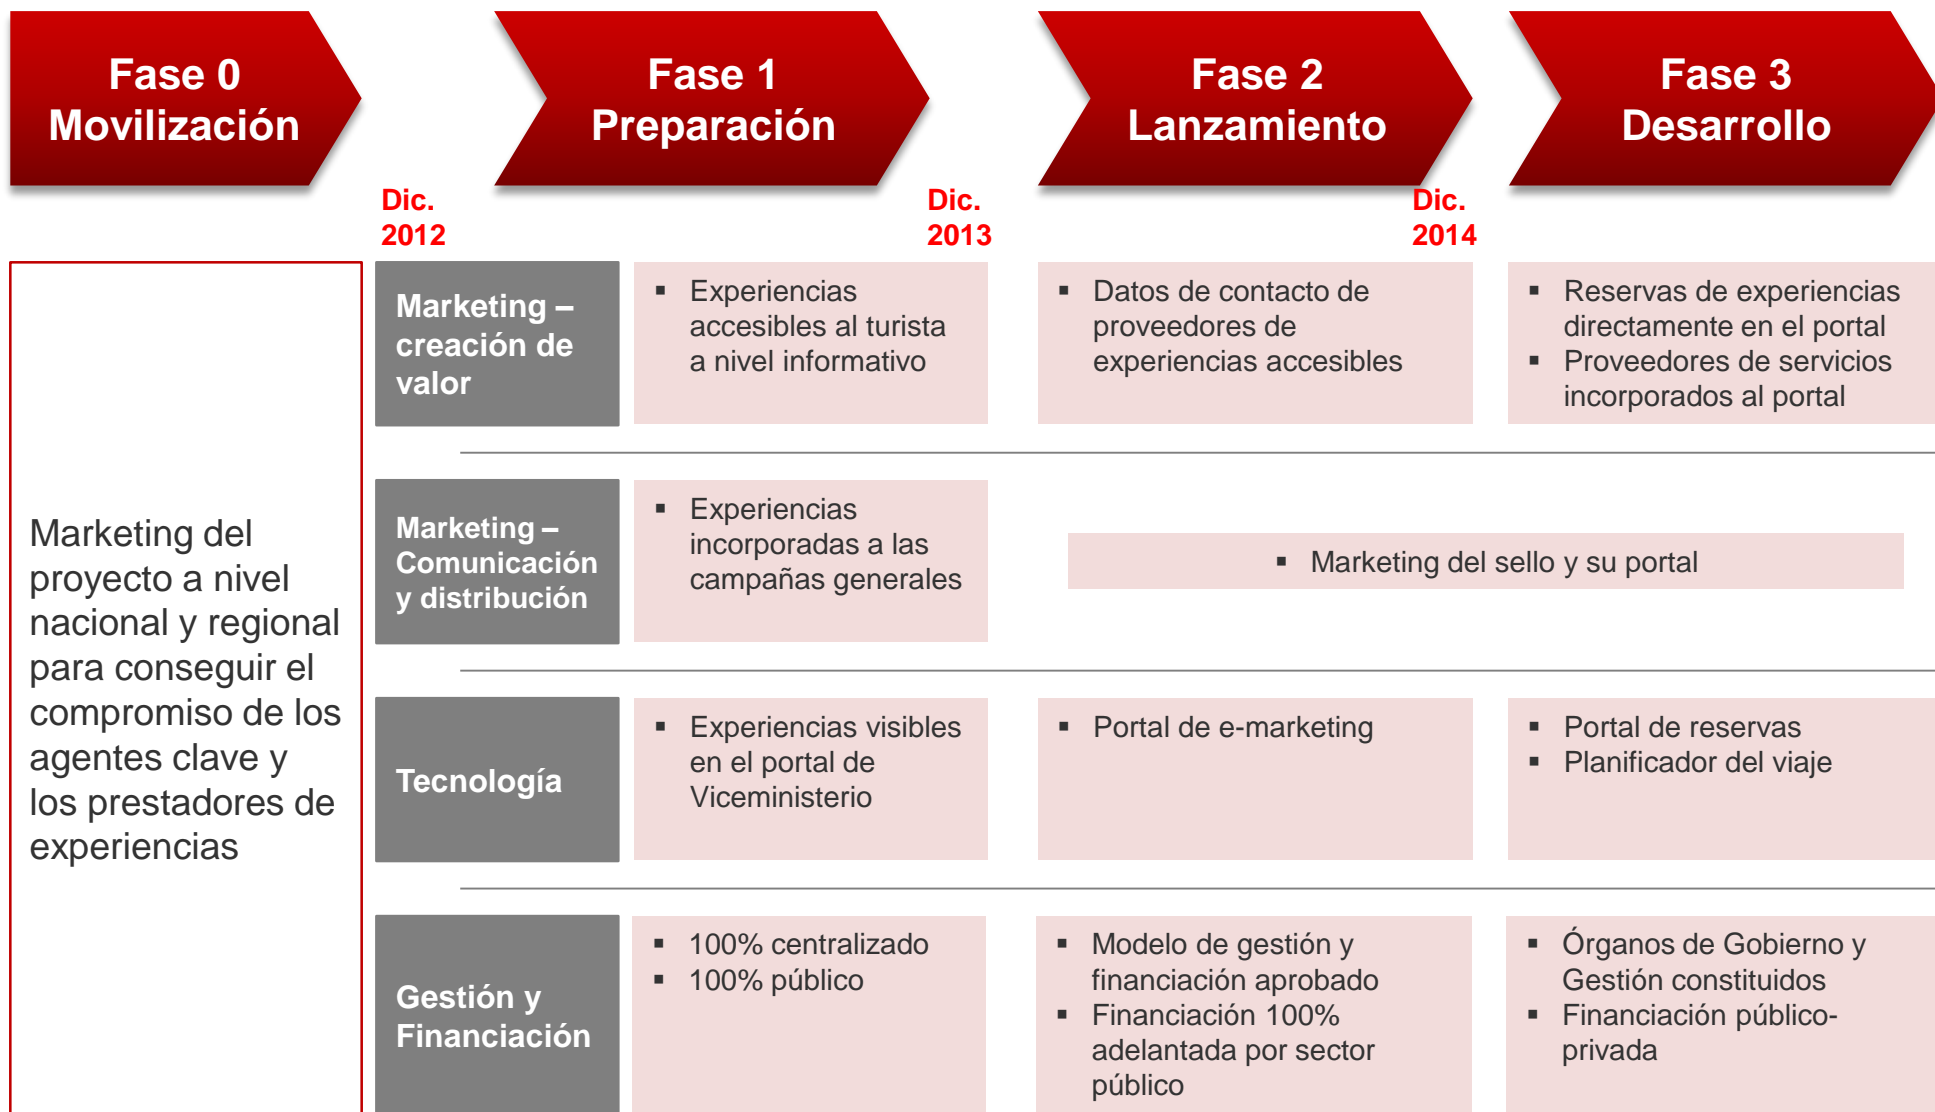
Fase 0
Movilización

Fase 1
Preparación

Fase 2
Lanzamiento

Fase 3
Desarrollo

Dic. 2012

Dic. 2013

Dic. 2014

Marketing del proyecto a nivel nacional y regional para conseguir el compromiso de los agentes clave y los prestadores de experiencias

Marketing – creación de valor

▪ Experiencias accesibles al turista a nivel informativo

▪ Datos de contacto de proveedores de experiencias accesibles

▪ Reservas de experiencias directamente en el portal
▪ Proveedores de servicios incorporados al portal

Marketing – Comunicación y distribución

▪ Experiencias incorporadas a las campañas generales

▪ Marketing del sello y su portal

Tecnología

▪ Experiencias visibles en el portal de Viceministerio

▪ Portal de e-marketing

▪ Portal de reservas
▪ Planificador del viaje

Gestión y Financiación

▪ 100% centralizado
▪ 100% público

▪ Modelo de gestión y financiación aprobado
▪ Financiación 100% adelantada por sector público

▪ Órganos de Gobierno y Gestión constituidos
▪ Financiación público-privada